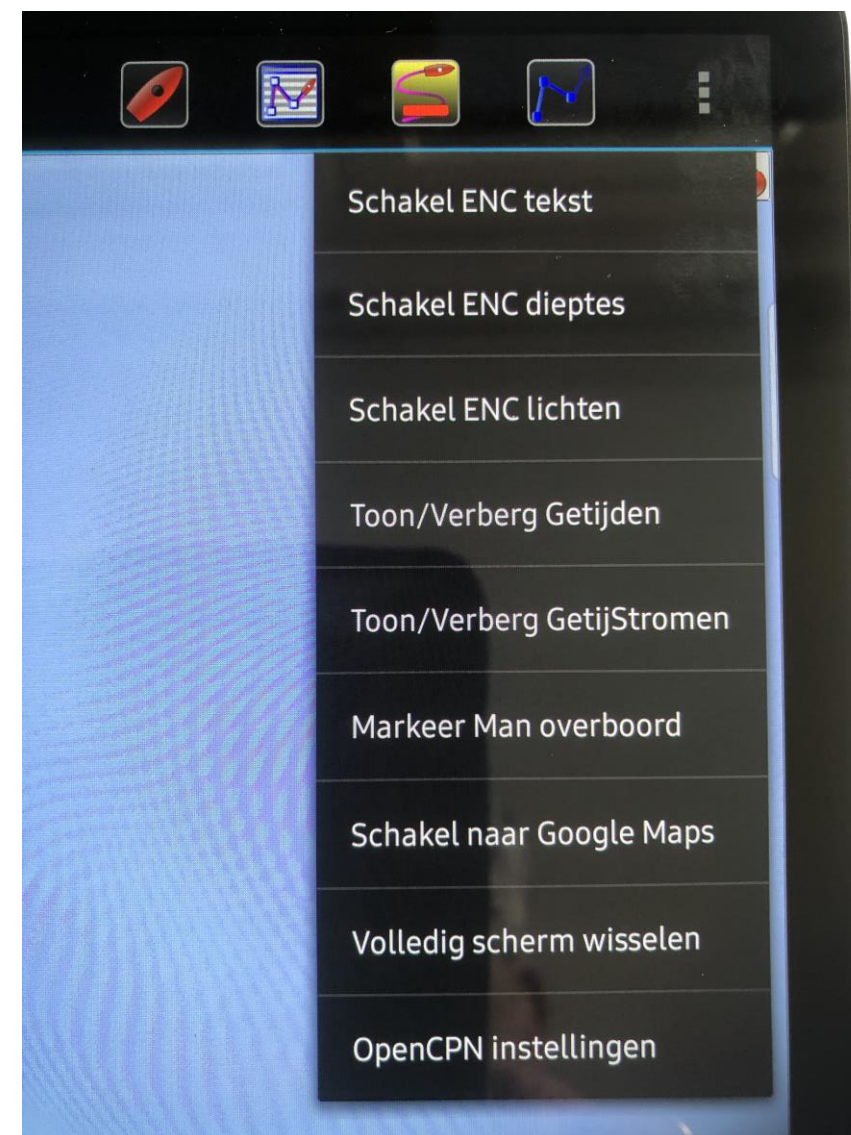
Schakel ENC tekst

Schakel ENC dieptes

Schakel ENC lichten

Toon/Verberg Getijden

Toon/Verberg GetijStromen

Markeer Man overboord

Schakel naar Google Maps

Volledig scherm wisselen

OpenCPN instellingen